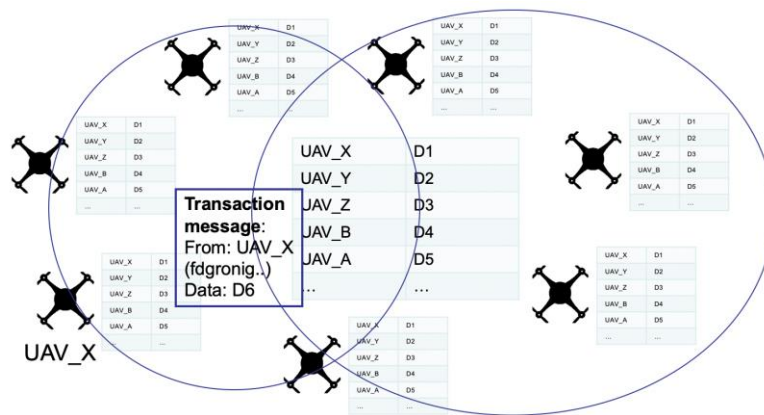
| UAV_X | D1 |
|---|---|
| UAV_Y | D2 |
| UAV_Z | D3 |
| UAV_B | D4 |
| UAV_A | D5 |
| ... | |

| UAV_X | D1 |
|---|---|
| UAV_Y | D2 |
| UAV_Z | D3 |
| UAV_B | D4 |
| UAV_A | D5 |
| ... | |

| UAV_X | D1 |
|---|---|
| UAV_Y | D2 |
| UAV_Z | D3 |
| UAV_B | D4 |
| UAV_A | D5 |
| ... | ... |

| UAV_X | D1 |
|---|---|
| UAV_Y | D2 |
| UAV_Z | D3 |
| UAV_B | D4 |
| UAV_A | D5 |
| ... | ... |

| UAV_X | D1 |
|---|---|
| UAV_Y | D2 |
| UAV_Z | D3 |
| UAV_B | D4 |
| UAV_A | D5 |
| ... | ... |

**Transaction message**:
From: UAV_X (fdgronig..)
Data: D6

| UAV_X | D1 |
|---|---|
| UAV_Y | D2 |
| UAV_Z | D3 |
| UAV_B | D4 |
| UAV_A | D5 |
| ... | ... |

| UAV_X | D1 |
|---|---|
| UAV_Y | D2 |
| UAV_Z | D3 |
| UAV_B | D4 |
| UAV_A | D5 |
| ... | ... |

| UAV_X | D1 |
|---|---|
| UAV_Y | D2 |
| UAV_Z | D3 |
| UAV_B | D4 |
| UAV_A | D5 |
| ... | ... |

UAV_X

| UAV_X | D1 |
|---|---|
| UAV_Y | D2 |
| UAV_Z | D3 |
| UAV_B | D4 |
| UAV_A | D5 |
| ... | ... |